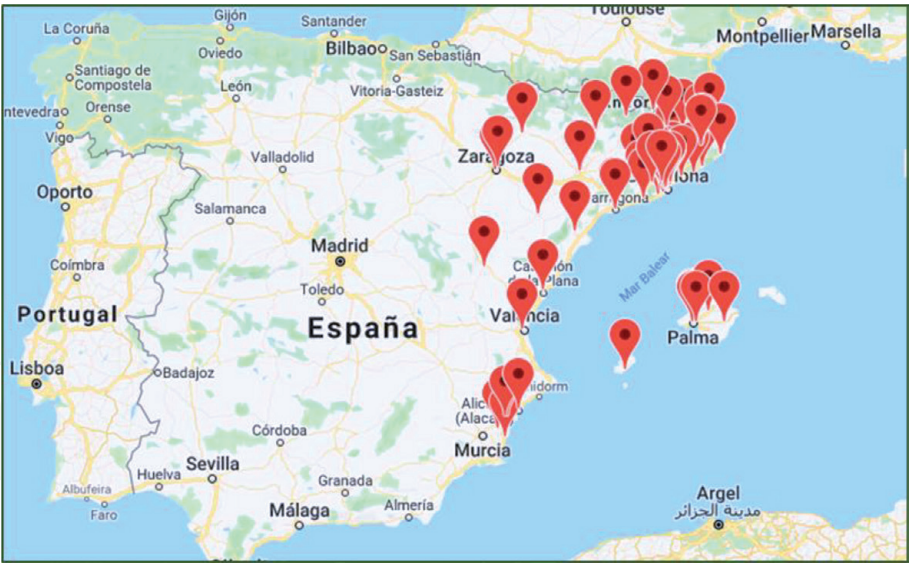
Toulouse
Gijón
Santander
Montpellier
Marsella
La Coruña
Oviedo
Bilbao
San Sebastián
Santiago de Compostela
León
Vitoria-Gasteiz
ntevedra
Orense
Vigo
Zaragoza
Valladolid
ona
Oporto
arragona
Salamanca
Madrid
Coimbra
Castellón de la Plana
Mar Balear
Toledo
Portugal
España
Valencia
Palma
Lisboa
Badajoz
nidorm
Alic
(Alaca
Córdoba
Murcia
Huelva
Sevilla
Granada
Albufeira
Faro
Argel
مدينة الجزائر
Málaga
Almería